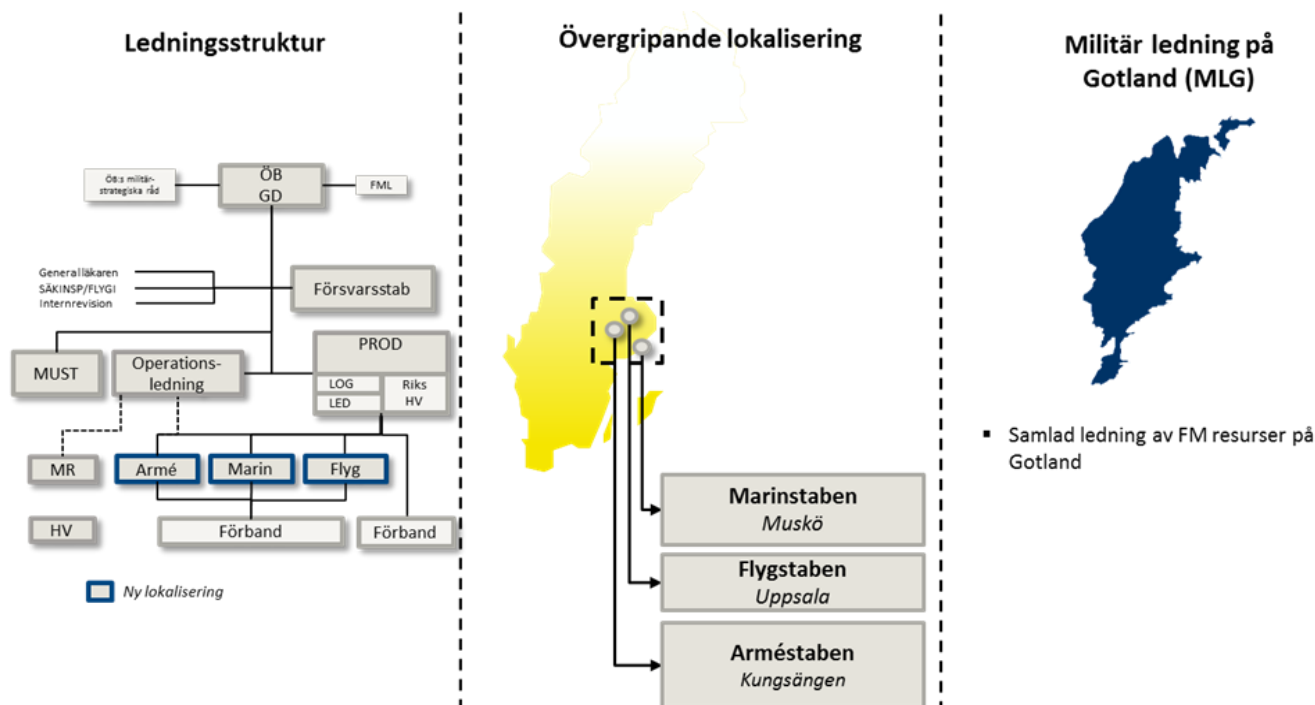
Ledningsstruktur

ÖB:s militär-strategiska råd

ÖB
GD

FML

Generalläkaren
SÄKINSP/FLYGI
Internrevision

Försvarsstab

MUST

Operations-ledning

PROD

LOG

LED

Riks HV

MR

Armé

Marin

Flyg

HV

Förband

Förband

Ny lokalisering

Övergripande lokalisering

Marinstaben
Muskö

Flygstaben
Uppsala

Arméstaben
Kungsängen

Militär ledning på Gotland (MLG)

▪ Samlad ledning av FM resurser på Gotland